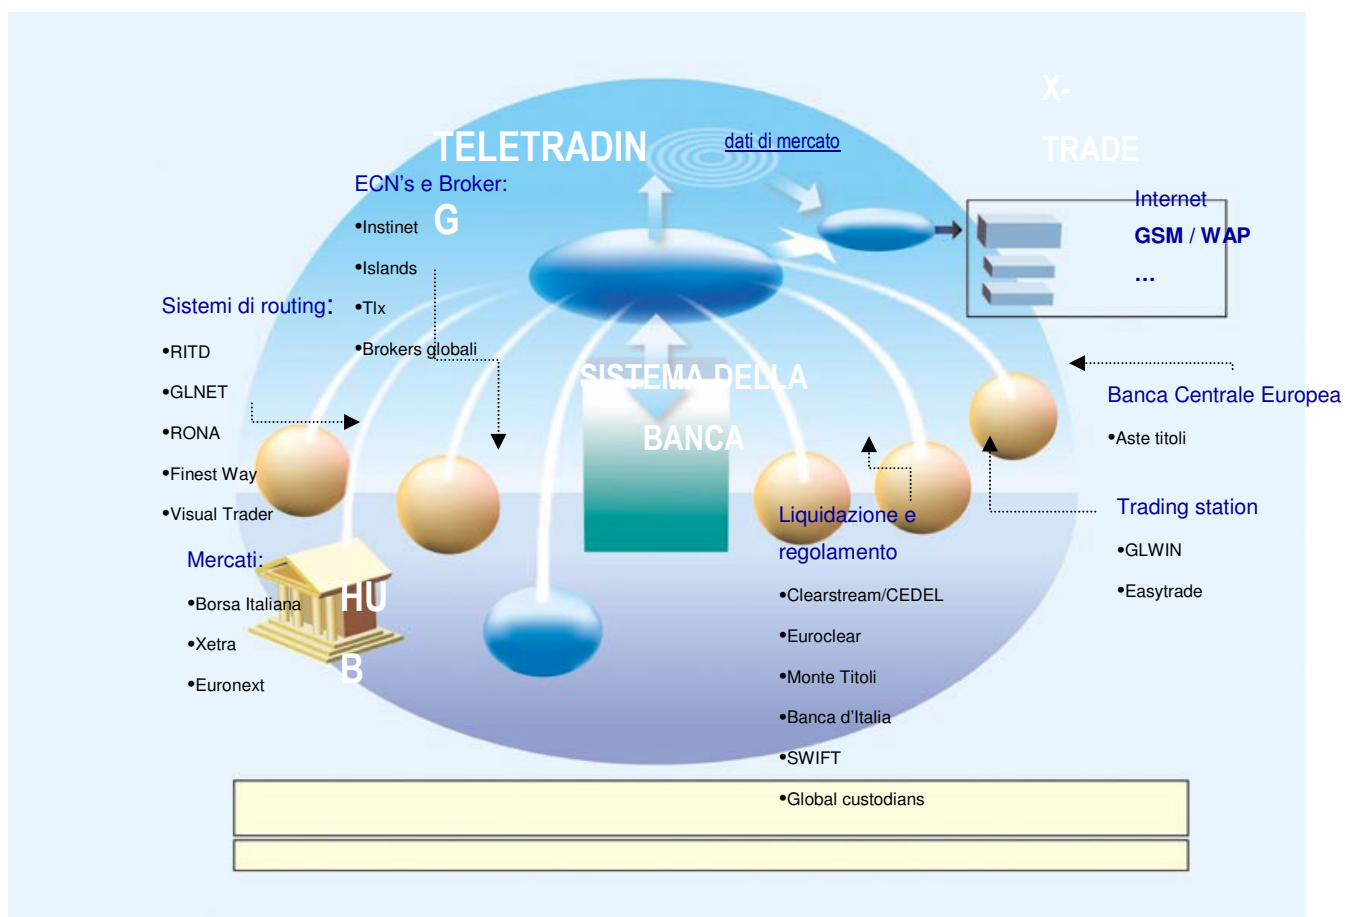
X-
TRADE

TELETRADIN
G

dati di mercato

ECN's e Broker:
•Instinet
•Islands
•Tlx
•Brokers globali

Internet
GSM / WAP
...

Sistemi di routing:
•RITD
•GLNET
•RONA
•Finest Way
•Visual Trader

SISTEMA DELLA
BANCA

Banca Centrale Europea
•Aste titoli

Trading station
•GLWIN
•Easytrade

Mercati:
•Borsa Italiana
•Xetra
•Euronext

HU
B

Liquidazione e regolamento
•Clearstream/CEDEL
•Euroclear
•Monte Titoli
•Banca d'Italia
•SWIFT
•Global custodians